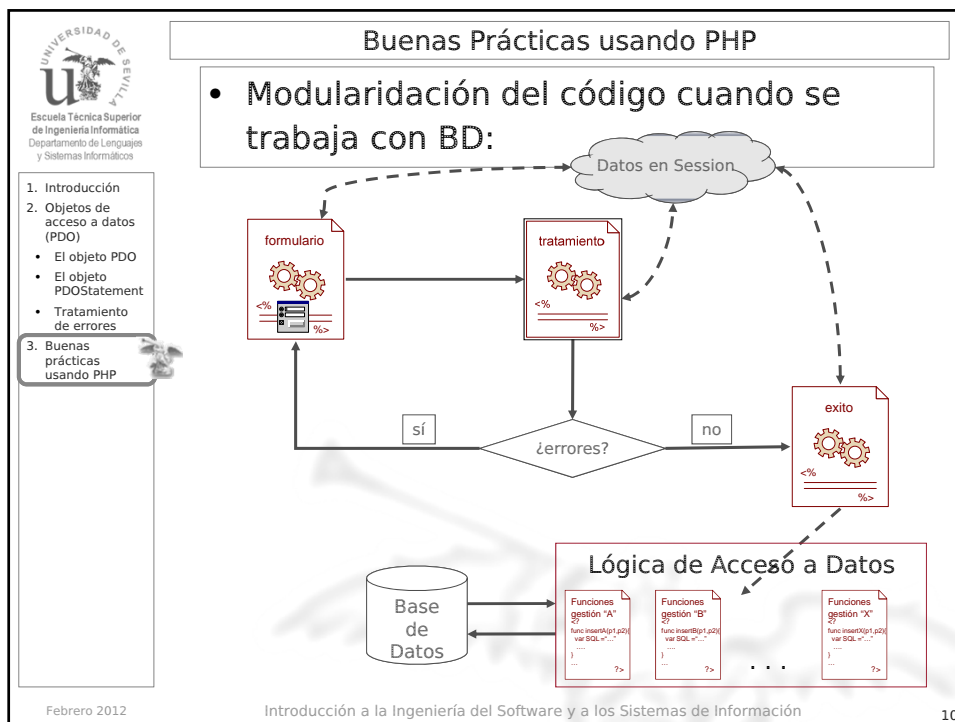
UNIVERSIDAD DE SEVILLA

Escuela Técnica Superior de Ingeniería Informática
Departamento de Lenguajes y Sistemas Informáticos

1. Introducción
2. Objetos de acceso a datos (PDO)
• El objeto PDO
• El objeto PDOStatement
• Tratamiento de errores
3. Buenas prácticas usando PHP

Buenas Prácticas usando PHP

• Modularidación del código cuando se trabaja con BD:

Datos en Session

formulario
<%
%>

tratamiento
<%
%>

exito
<%
%>

sí

¿errores?

no

Lógica de Acceso a Datos

Base de Datos

Funciones gestión "A"
<?
func insertA(p1,p2){
var SQL ="..."
.....
}
...
?>

Funciones gestión "B"
<?
func insertB(p1,p2){
var SQL ="..."
.....
}
...
?>

. . .

Funciones gestión "X"
<?
func insertX(p1,p2){
var SQL ="..."
.....
}
...
?>

Febrero 2012

Introducción a la Ingeniería del Software y a los Sistemas de Información

10